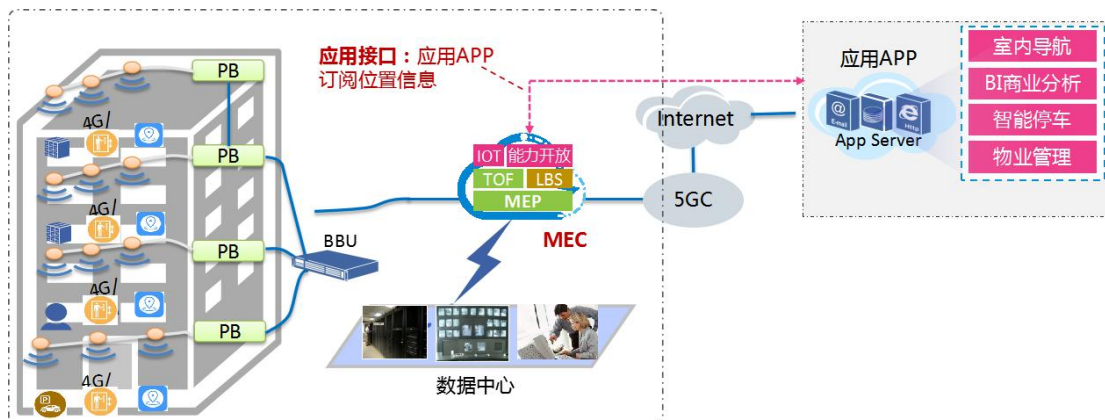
应用接口：应用APP订阅位置信息

PB

4G/

PB

4G/

PB

4G/

PB

4G/

BBU

IOT 能力开放

TOF LBS

MEP

MEC

数据中心

Internet

5GC

应用APP

E-mail

Http

App Server

室内导航

BI商业分析

智能停车

物业管理